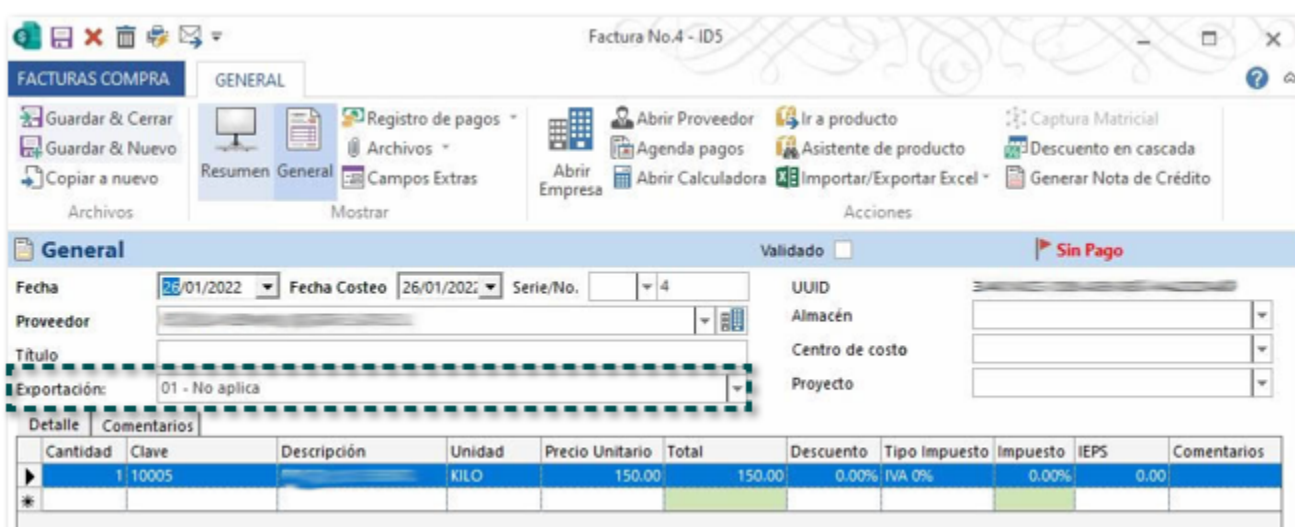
Factura No.4 - ID5

FACTURAS COMPRA
GENERAL

Guardar & Cerrar
Guardar & Nuevo
Copiar a nuevo
Archivos

Resumen
General
Registro de pagos
Archivos
Campos Extras
Mostrar

Abrir Empresa
Abrir Proveedor
Agenda pagos
Abrir Calculadora
Ir a producto
Asistente de producto
Importar/Exportar Excel
Captura Matricial
Descuento en cascada
Generar Nota de Crédito
Acciones

General
Validado
Sin Pago

Fecha 26/01/2022
Fecha Costeo 26/01/2022
Serie/No. 4
UUID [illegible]
Proveedor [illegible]
Almacén
Título
Centro de costo
Exportación: 01 - No aplica
Proyecto

Detalle
Comentarios

| Cantidad | Clave | Descripción | Unidad | Precio Unitario | Total | Descuento | Tipo Impuesto | Impuesto | IEPS | Comentarios |
|---|---|---|---|---|---|---|---|---|---|---|
| 1 | 10005 | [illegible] | KILO | 150.00 | 150.00 | 0.00% | IVA 0% | 0.00% | 0.00 | |
| | | | | | | | | | | |